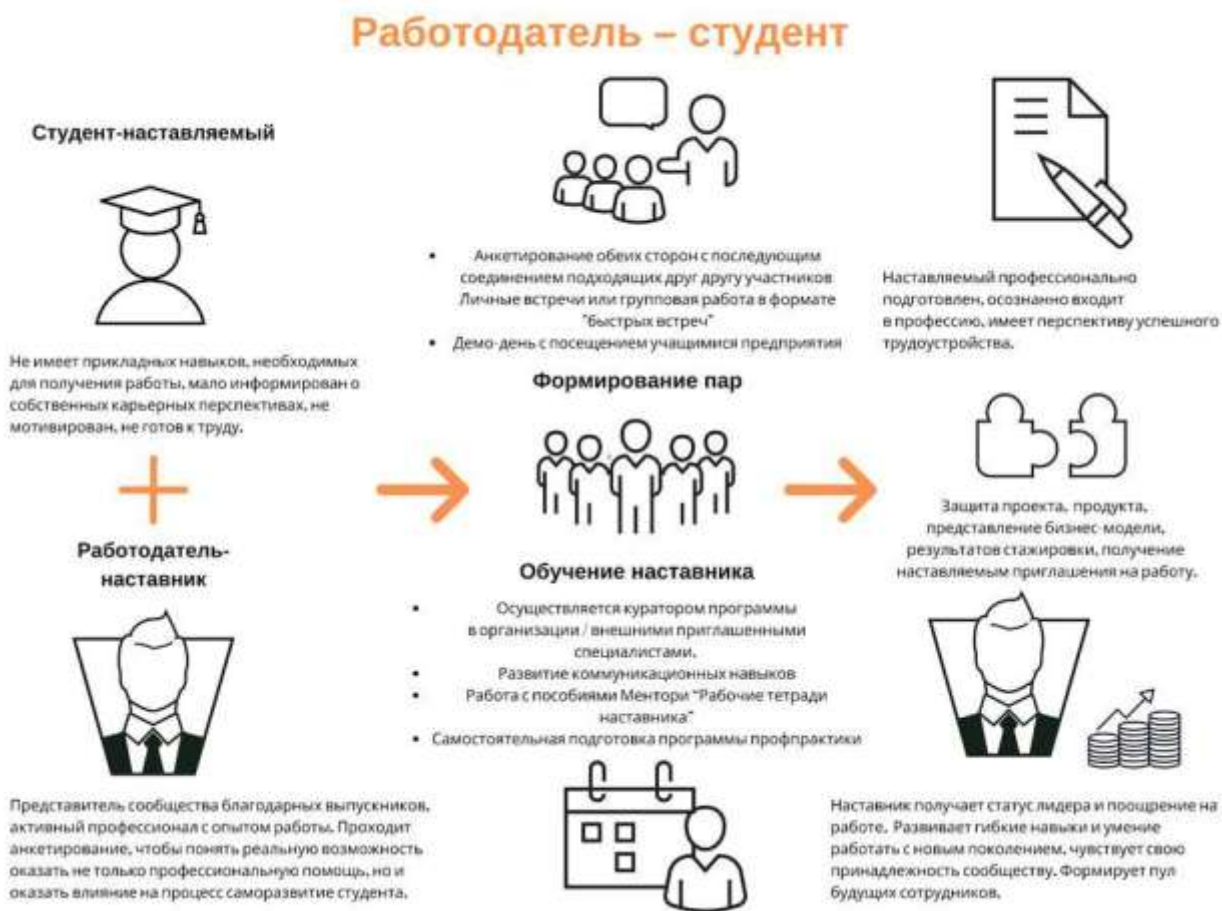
Работодатель – студент

Студент-наставляемый

Не имеет прикладных навыков, необходимых для получения работы, мало информирован о собственных карьерных перспективах, не мотивирован, не готов к труду.

Работодатель-наставник

Представитель сообщества благодарных выпускников, активный профессионал с опытом работы. Проходит анкетирование, чтобы понять реальную возможность оказать не только профессиональную помощь, но и оказать влияние на процесс саморазвитие студента.

• Анкетирование обеих сторон с последующим соединением подходящих друг другу участников Личные встречи или групповая работа в формате "быстрых встреч"
• Демо-день с посещением учащимися предприятия

Формирование пар

Обучение наставника

• Осуществляется куратором программы в организации / внешними приглашенными специалистами.
• Развитие коммуникационных навыков
• Работа с пособиями Ментори "Рабочие тетради наставника"
• Самостоятельная подготовка программы профпрактики

Наставляемый профессионально подготовлен, осознанно входит в профессию, имеет перспективу успешного трудоустройства.

Защита проекта, продукта, представление бизнес-модели, результатов стажировки, получение наставляемым приглашения на работу.

Наставник получает статус лидера и поощрение на работе. Развивает гибкие навыки и умение работать с новым поколением, чувствует свою принадлежность сообществу. Формирует пул будущих сотрудников.